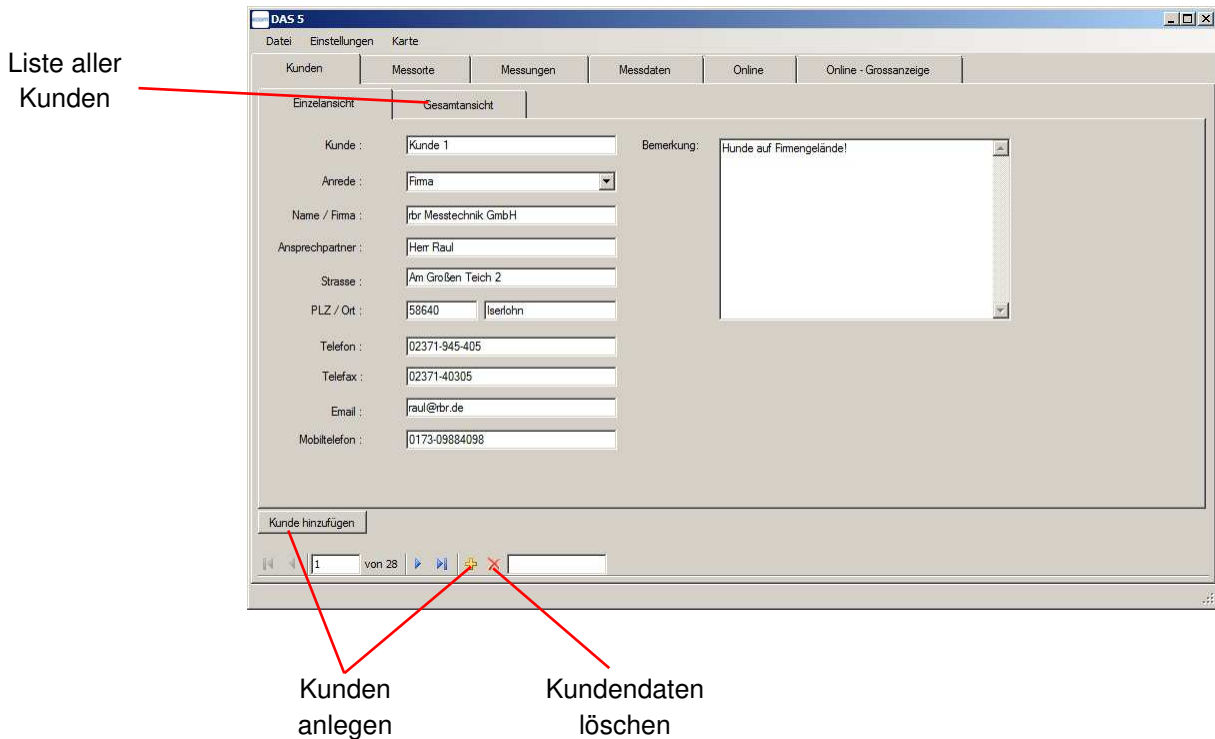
Liste aller Kunden

DAS 5

Datei Einstellungen Karte

Kunden | Messorte | Messungen | Messdaten | Online | Online - Grossanzeige

Einzelansicht | Gesamtansicht

Kunde : Kunde 1

Bemerkung: Hunde auf Firmengelände!

Anrede : Firma

Name / Firma : rbr Messtechnik GmbH

Ansprechpartner : Herr Raul

Strasse : Am Großen Teich 2

PLZ / Ort : 58640 Iserlohn

Telefon : 02371-945-405

Telefax : 02371-40305

Email : raul@rbr.de

Mobiltelefon : 0173-09884098

Kunde hinzufügen

1 von 28

Kunden anlegen

Kundendaten löschen